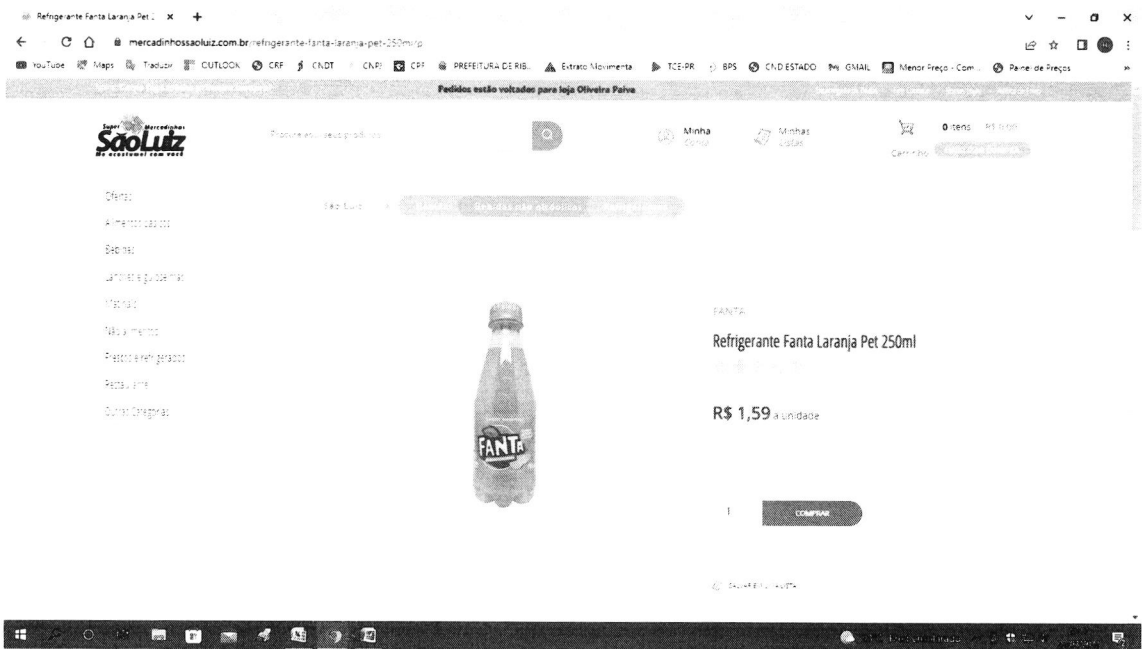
Refrigerante Fanta Laranja Pet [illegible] ×   +

mercadinhossaoluiz.com.br/refrigerante-fanta-laranja-pet-250ml/p

YouTube   Maps   Traduzir   OUTLOOK   CRF   CNDT   CNPJ   CPF   PREFEITURA DE RIB...   Extrato Movimenta...   TCE-PR   BPS   CND ESTADO   GMAIL   Menor Preço - Com...   Painel de Preços

Pedidos estão voltados para loja Oliveira Paiva

Super Mercadinhos São Luiz Me acostumei com você

Procure aqui seus produtos

Minha Conta

Minhas Listas

0 itens R$ 0,00

Carrinho

Ofertas

Alimentos básicos

Bebidas

Lanches e guloseimas

Matinais

Não alimentos

Frescos e refrigerados

Pet

Outras Categorias

Bebidas

FANTA

Refrigerante Fanta Laranja Pet 250ml

R$ 1,59 a unidade

1

COMPRAR

FANTA